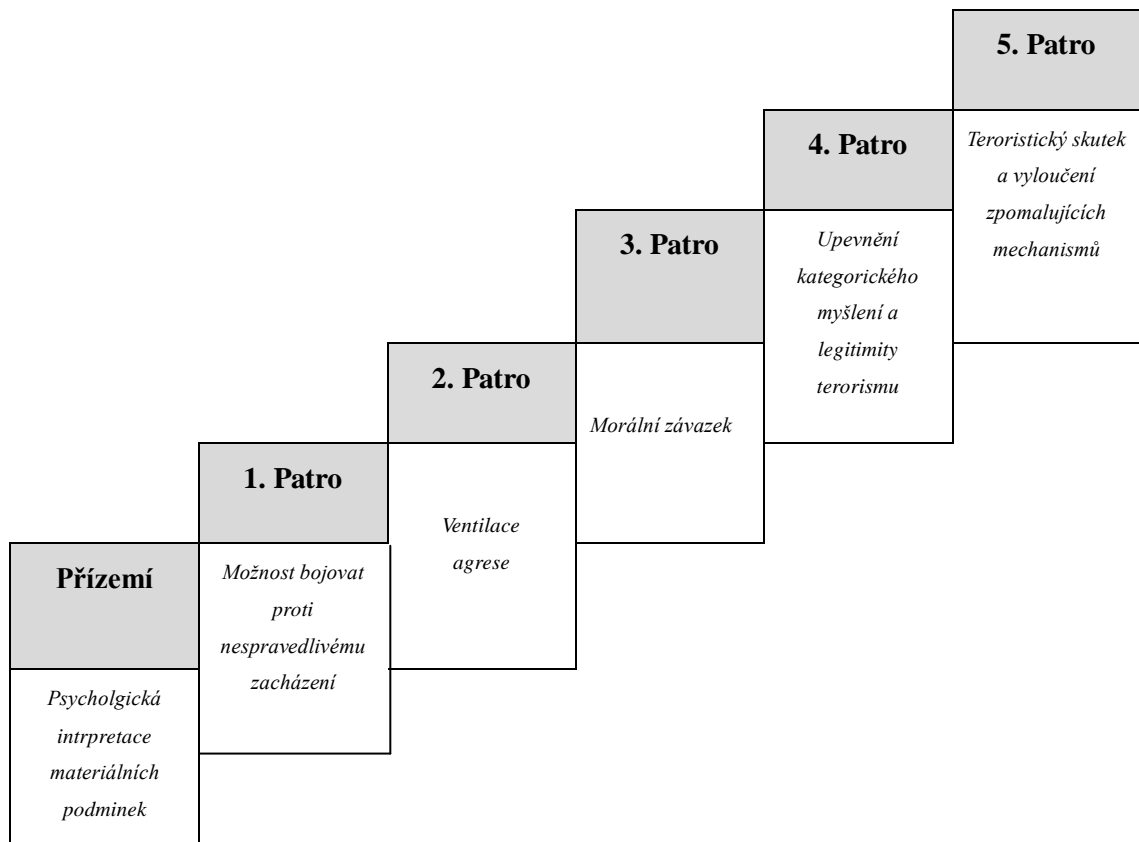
Přízemí

Psycholgická intrpretace materiálních podminek

1. Patro

Možnost bojovat proti nespravedlivému zacházení

2. Patro

Ventilace agrese

3. Patro

Morální závazek

4. Patro

Upevnění kategorického myšlení a legitimity terorismu

5. Patro

Teroristický skutek a vyloučení zpomalujících mechanismů